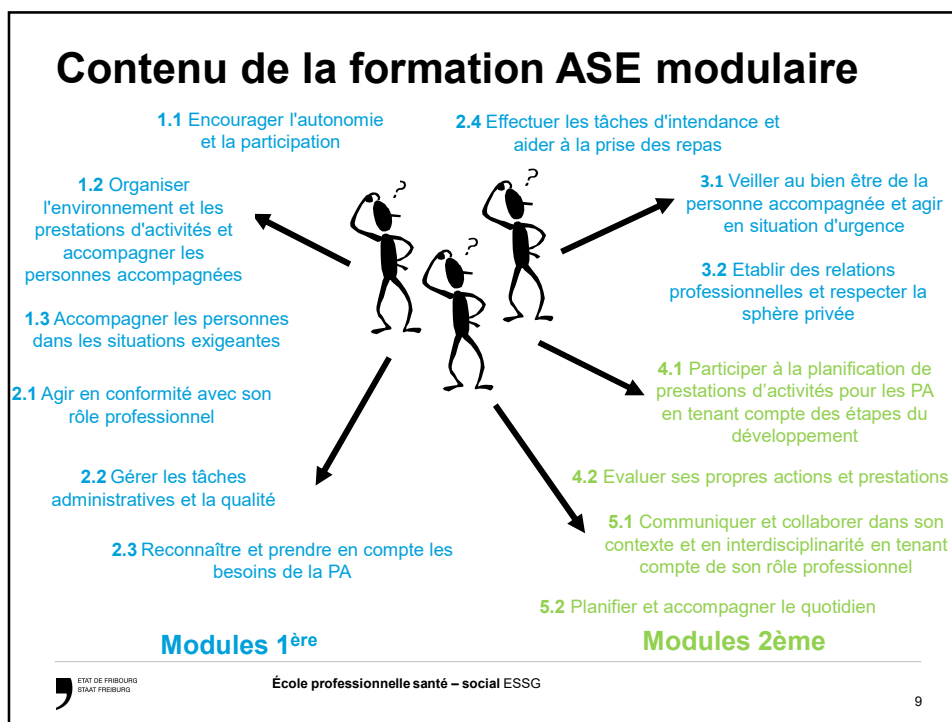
Contenu de la formation ASE modulaire

1.1 Encourager l'autonomie et la participation

2.4 Effectuer les tâches d'intendance et aider à la prise des repas

1.2 Organiser l'environnement et les prestations d'activités et accompagner les personnes accompagnées

3.1 Veiller au bien être de la personne accompagnée et agir en situation d'urgence

3.2 Etablir des relations professionnelles et respecter la sphère privée

1.3 Accompagner les personnes dans les situations exigeantes

2.1 Agir en conformité avec son rôle professionnel

4.1 Participer à la planification de prestations d'activités pour les PA en tenant compte des étapes du développement

2.2 Gérer les tâches administratives et la qualité

4.2 Evaluer ses propres actions et prestations

5.1 Communiquer et collaborer dans son contexte et en interdisciplinarité en tenant compte de son rôle professionnel

2.3 Reconnaître et prendre en compte les besoins de la PA

5.2 Planifier et accompagner le quotidien

Modules 1ère

Modules 2ème

ETAT DE FRIBOURG
STAAT FREIBURG

École professionnelle santé – social ESSG

9